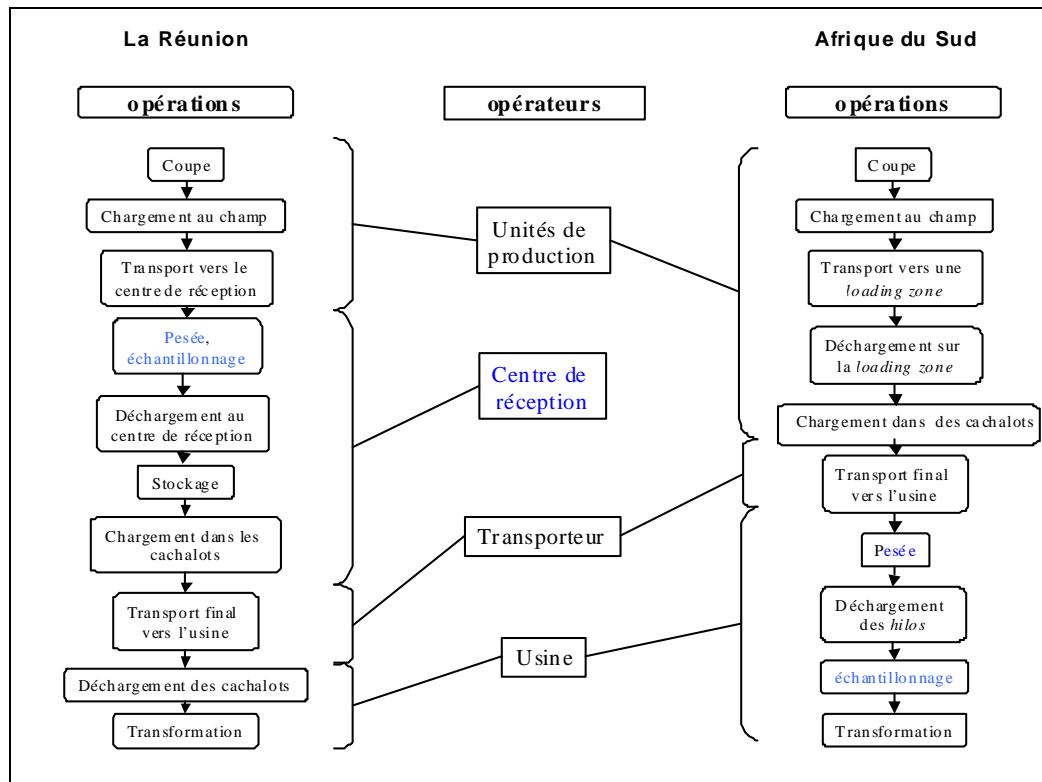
La Réunion

opérations

Coupe

Chargement au champ

Transport vers le centre de réception

Pesée, échantillonnage

Déchargement au centre de réception

Stockage

Chargement dans les cachalots

Transport final vers l'usine

Déchargement des cachalots

Transformation

opérateurs

Unités de production

Centre de réception

Transporteur

Usine

Afrique du Sud

opérations

Coupe

Chargement au champ

Transport vers une *loading zone*

Déchargement sur la *loading zone*

Chargement dans des cachalots

Transport final vers l'usine

Pesée

Déchargement des *hilos*

échantillonnage

Transformation